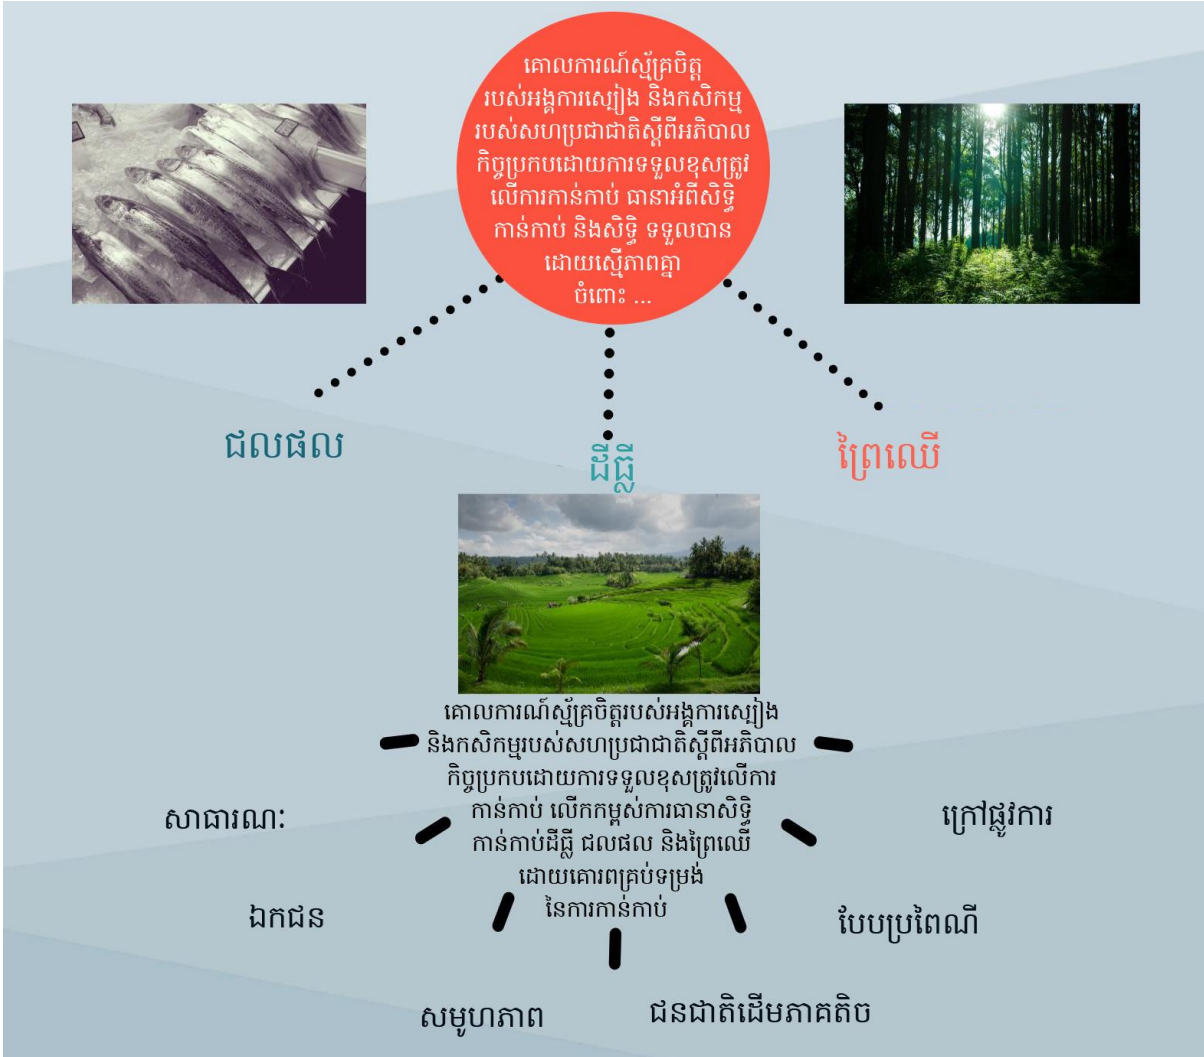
គោលការណ៍ស្ម័គ្រចិត្ត របស់អង្គការស្បៀង និងកសិកម្ម របស់សហប្រជាជាតិស្តីពីអភិបាលកិច្ចប្រកបដោយការទទួលខុសត្រូវ លើការកាន់កាប់ ធានាអំពីសិទ្ធិកាន់កាប់ និងសិទ្ធិ ទទួលបានដោយស្មើភាពគ្នា ចំពោះ ...

ជលផល

ដីធ្លី

ព្រៃឈើ

គោលការណ៍ស្ម័គ្រចិត្តរបស់អង្គការស្បៀង និងកសិកម្មរបស់សហប្រជាជាតិស្តីពីអភិបាលកិច្ចប្រកបដោយការទទួលខុសត្រូវលើការកាន់កាប់ លើកកម្ពស់ការធានាសិទ្ធិកាន់កាប់ដីធ្លី ជលផល និងព្រៃឈើ ដោយគោរពគ្រប់ទម្រង់នៃការកាន់កាប់

សាធារណៈ

ក្រៅផ្លូវការ

ឯកជន

បែបប្រពៃណី

សមូហភាព

ជនជាតិដើមភាគតិច